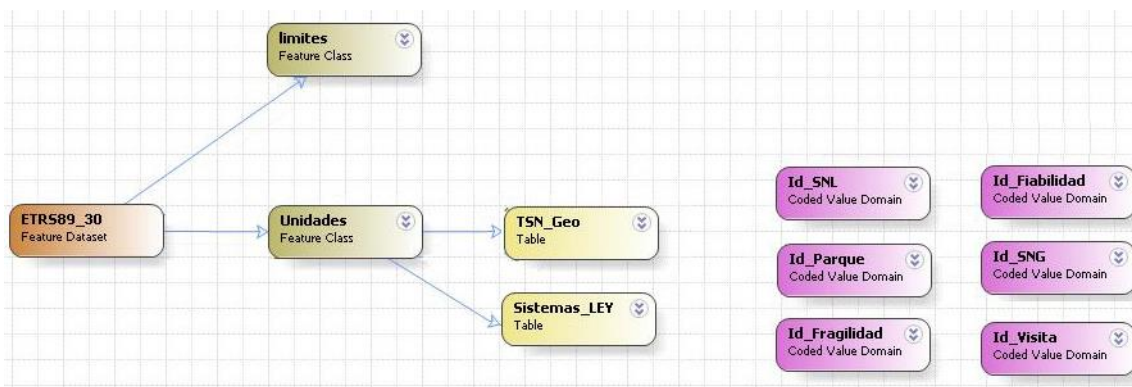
limites
Feature Class

ETRS89_30
Feature Dataset

Unidades
Feature Class

TSN_Geo
Table

Sistemas_LEY
Table

Id_SNL
Coded Value Domain

Id_Fiabilidad
Coded Value Domain

Id_Parque
Coded Value Domain

Id_SNG
Coded Value Domain

Id_Fragilidad
Coded Value Domain

Id_Visita
Coded Value Domain